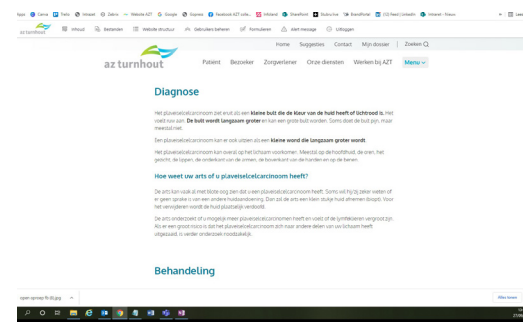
Apps Canva Trello Intranet Zoho Website AZT Google Express Facebook AZT onlin... Infoland SharePoint Stuurchue BrandPortal CIO Feed | LinkedIn Intranet - Nieuws

az turnhout Inhoud Bestanden Website structuur Gebruikers beheer Formulieren Alert message Uitloggen

Home Suggesties Contact Mijn dossier Zoeken

az turnhout Patiënt Bezoeker Zorgverlener Onze diensten Werken bij AZT Menu

Diagnose

Het plaveiselcelcarcinoom ziet eruit als een kleine bult die de kleur van de huid heeft of lichtrood is. Het voelt ruw aan. De bult wordt langzaam groter en kan een grote bult worden. Soms doet de bult pijn, maar meestal niet.

Een plaveiselcelcarcinoom kan er ook uitzien als een kleine wond die langzaam groter wordt.

Het plaveiselcelcarcinoom kan overal op het lichaam voorkomen. Meestal op de hoofdhuid, de oren, het gezicht, de lippen, de onderkant van de armen, de bovenkant van de handen en op de benen.

Hoe weet uw arts of u plaveiselcelcarcinoom heeft?

De arts kan vaak al met blote oog zien dat u een plaveiselcelcarcinoom heeft. Soms wil hij zeker weten of er geen sprake is van een andere huidaandoening. Dan zal de arts een klein stukje huid afnemen (biopt). Voor het verwijderen wordt de huid plaatselijk verdoofd.

De arts onderzoekt of u mogelijk meer plaveiselcelcarcinomen heeft en voelt of de lymfeklieren vergroot zijn. Als er een groot risico is dat het plaveiselcelcarcinoom zich naar andere delen van uw lichaam heeft uitgezaaid, is verder onderzoek noodzakelijk.

Behandeling

open-sproei-fit-03.jpg

Alles tonen